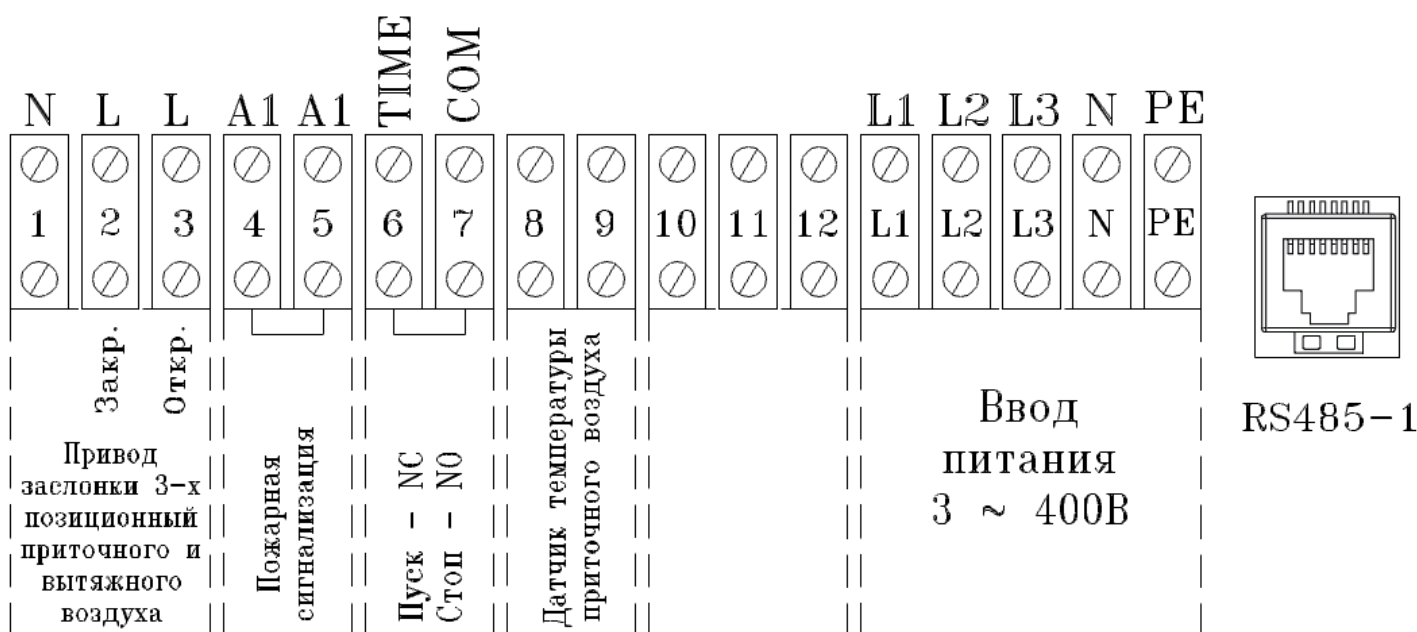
N L L A1 A1 TIME COM L1 L2 L3 N PE

1 2 3 4 5 6 7 8 9 10 11 12 L1 L2 L3 N PE

Закр.

Откр.

Привод заслонки 3-х позиционный приточного и вытяжного воздуха

Пожарная сигнализация

Пуск - NC
Стоп - NO

Датчик температуры приточного воздуха

Ввод питания
3 ~ 400В

RS485-1